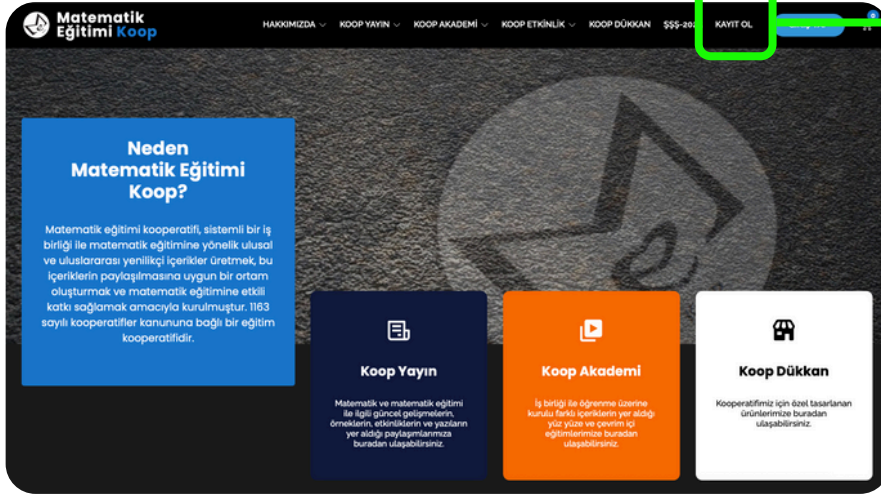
Matematik Eğitimi Koop

HAKKIMIZDA KOOP YAYIN KOOP AKADEMİ KOOP ETKİNLİK KOOP DÜKKAN $$$-202 KAYIT OL

Neden Matematik Eğitimi Koop?

Matematik eğitimi kooperatifi, sistemli bir iş birliği ile matematik eğitimine yönelik ulusal ve uluslararası yenilikçi içerikler üretmek, bu içeriklerin paylaşılmasına uygun bir ortam oluşturmak ve matematik eğitimine etkili katkı sağlamak amacıyla kurulmuştur. 1163 sayılı kooperatifler kanununa bağlı bir eğitim kooperatifidir.

Koop Yayın

Matematik ve matematik eğitimi ile ilgili güncel gelişmelerin, örneklerin, etkinliklerin ve yazıların yer aldığı paylaşımlanmıza buradan ulaşabilirsiniz.

Koop Akademi

İş birliği ile öğrenme üzerine kurulu farklı içeriklerin yer aldığı yüz yüze ve çevrim içi eğitimlerimize buradan ulaşabilirsiniz.

Koop Dükkan

Kooperatifimiz için özel tasarlanan ürünlerimize buradan ulaşabilirsiniz.